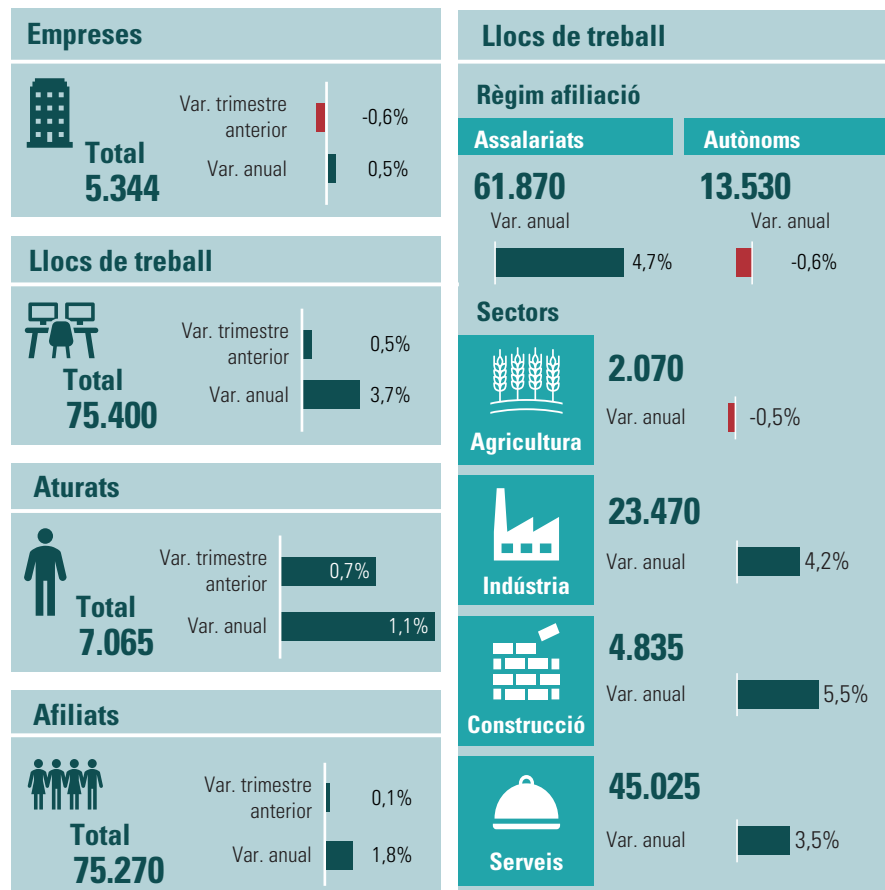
Empreses

Total
5.344

Var. trimestre anterior -0,6%
Var. anual 0,5%

Llocs de treball

Total
75.400

Var. trimestre anterior 0,5%
Var. anual 3,7%

Aturats

Total
7.065

Var. trimestre anterior 0,7%
Var. anual 1,1%

Afiliats

Total
75.270

Var. trimestre anterior 0,1%
Var. anual 1,8%

Llocs de treball

Règim afiliació

Assalariats
61.870
Var. anual 4,7%

Autònoms
13.530
Var. anual -0,6%

Sectors

Agricultura
2.070
Var. anual -0,5%

Indústria
23.470
Var. anual 4,2%

Construcció
4.835
Var. anual 5,5%

Serveis
45.025
Var. anual 3,5%